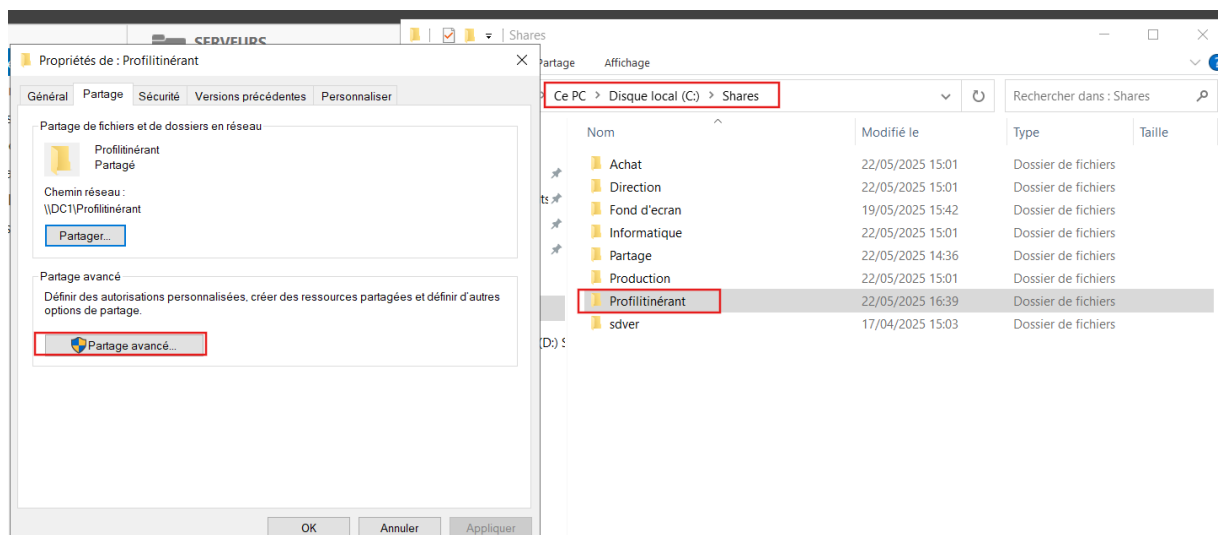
SERVEURS

Propriétés de : Profilitinérant

Général | Partage | Sécurité | Versions précédentes | Personnaliser

Partage de fichiers et de dossiers en réseau

Profilitinérant
Partagé

Chemin réseau :
\\DC1\Profilitinérant

Partager...

Partage avancé

Définir des autorisations personnalisées, créer des ressources partagées et définir d'autres options de partage.

Partage avancé...

OK | Annuler | Appliquer

Shares

artage | Affichage

Ce PC > Disque local (C:) > Shares

Rechercher dans : Shares

| Nom | Modifié le | Type | Taille |
|---|---|---|---|
| Achat | 22/05/2025 15:01 | Dossier de fichiers | |
| Direction | 22/05/2025 15:01 | Dossier de fichiers | |
| Fond d'ecran | 19/05/2025 15:42 | Dossier de fichiers | |
| Informatique | 22/05/2025 15:01 | Dossier de fichiers | |
| Partage | 22/05/2025 14:36 | Dossier de fichiers | |
| Production | 22/05/2025 15:01 | Dossier de fichiers | |
| Profilitinérant | 22/05/2025 16:39 | Dossier de fichiers | |
| sdver | 17/04/2025 15:03 | Dossier de fichiers | |

ts
D:) S